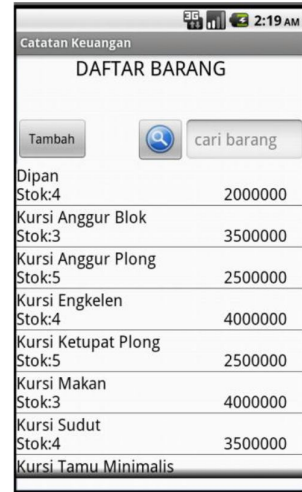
3G 2:19 AM

Catatan Keuangan

DAFTAR BARANG

Tambah

cari barang

Dipan
Stok:4 2000000

Kursi Anggur Blok
Stok:3 3500000

Kursi Anggur Plong
Stok:5 2500000

Kursi Engkelen
Stok:4 4000000

Kursi Ketupat Plong
Stok:5 2500000

Kursi Makan
Stok:3 4000000

Kursi Sudut
Stok:4 3500000

Kursi Tamu Minimalis